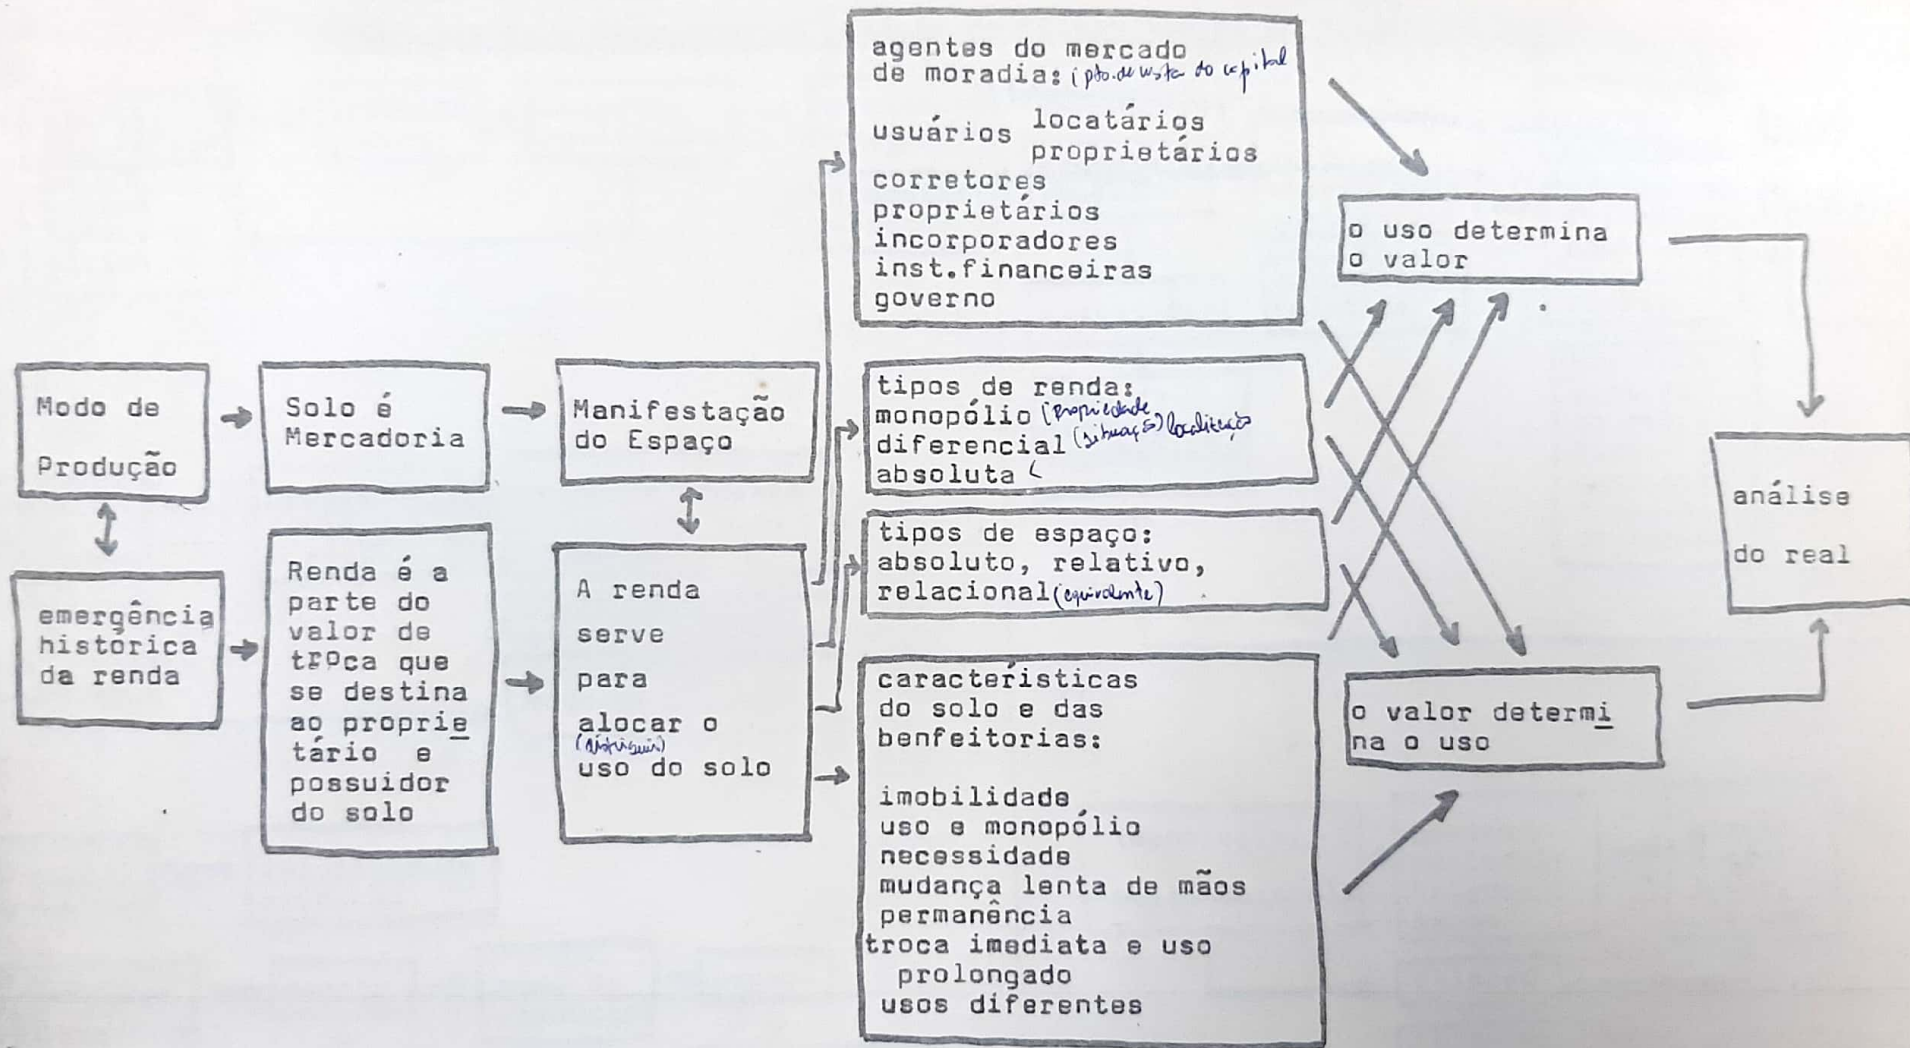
Modo de Produção

emergência histórica da renda

Solo é Mercadoria

Renda é a parte do valor de troca que se destina ao proprietário e possuidor do solo

Manifestação do Espaço

A renda serve para alocar o (distribuir) uso do solo

agentes do mercado de moradia: (pto. de vista do capital

usuários locatários proprietários
corretores
proprietários
incorporadores
inst.financeiras
governo

tipos de renda:
monopólio (propriedade
diferencial (situação) localização
absoluta (

tipos de espaço:
absoluto, relativo, relacional (equivalente)

características do solo e das benfeitorias:

imobilidade
uso e monopólio
necessidade
mudança lenta de mãos
permanência
troca imediata e uso prolongado
usos diferentes

o uso determina o valor

o valor determina o uso

análise do real